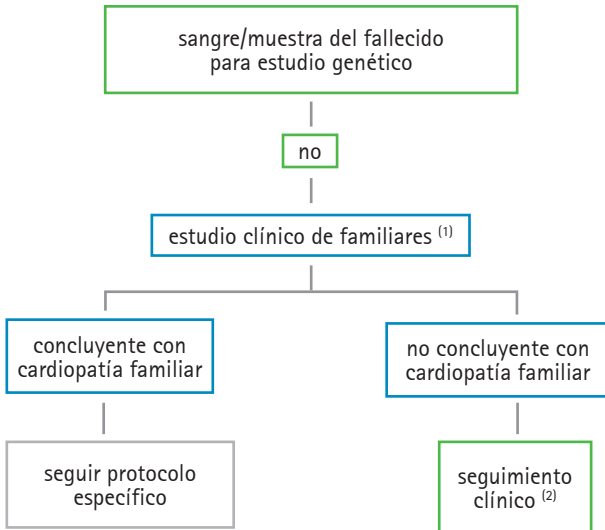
sangre/muestra del fallecido para estudio genético

no

estudio clínico de familiares $^{(1)}$

concluyente con cardiopatía familiar

no concluyente con cardiopatía familiar

seguir protocolo específico

seguimiento clínico $^{(2)}$